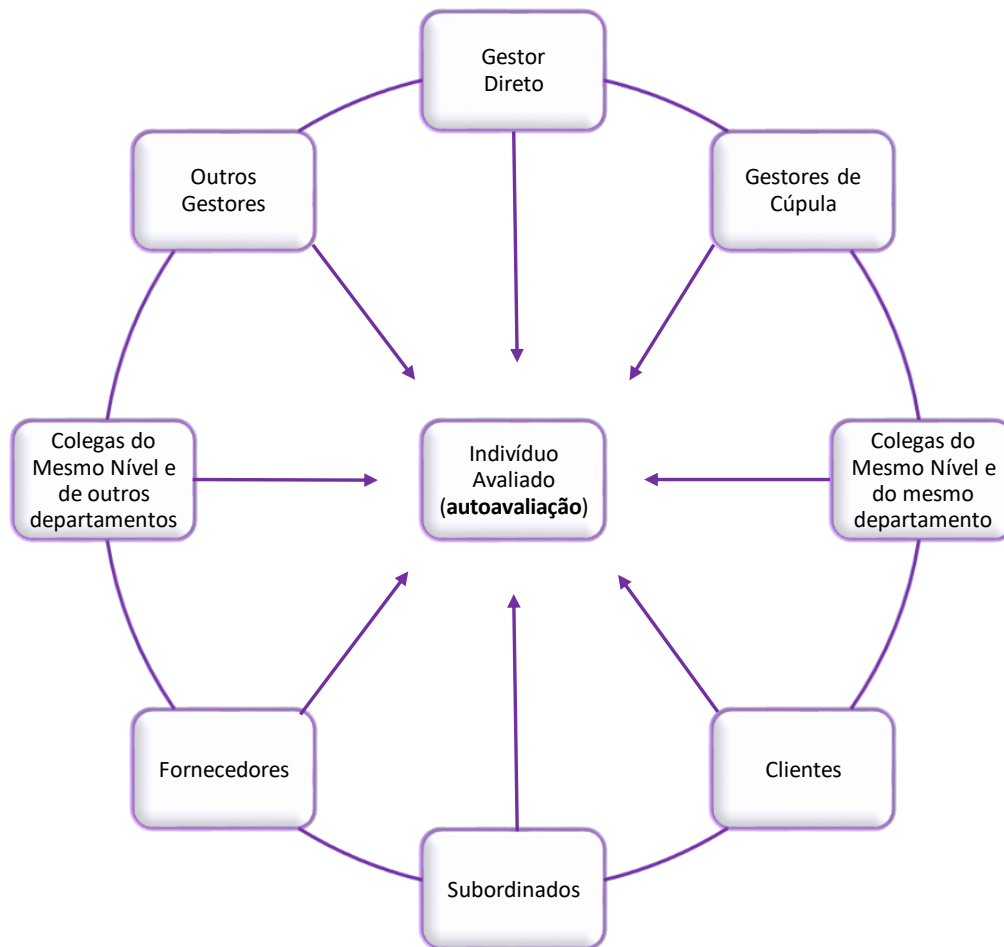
Gestor Direto

Outros Gestores

Gestores de Cúpula

Colegas do Mesmo Nível e de outros departamentos

Indivíduo Avaliado (autoavaliação)

Colegas do Mesmo Nível e do mesmo departamento

Fornecedores

Clientes

Subordinados